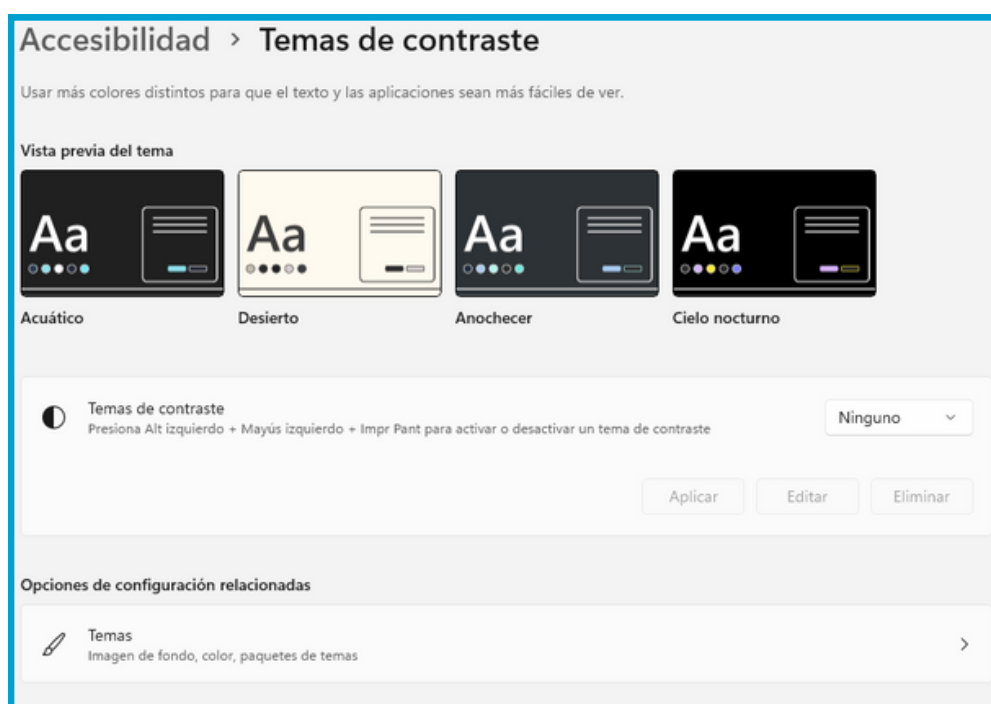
Accesibilidad › Temas de contraste

Usar más colores distintos para que el texto y las aplicaciones sean más fáciles de ver.

Vista previa del tema

Aa

Acuático

Aa

Desierto

Aa

Anochecer

Aa

Cielo nocturno

Temas de contraste
Presiona Alt izquierdo + Mayús izquierdo + Impr Pant para activar o desactivar un tema de contraste

Ninguno

Aplicar

Editar

Eliminar

Opciones de configuración relacionadas

Temas
Imagen de fondo, color, paquetes de temas

›